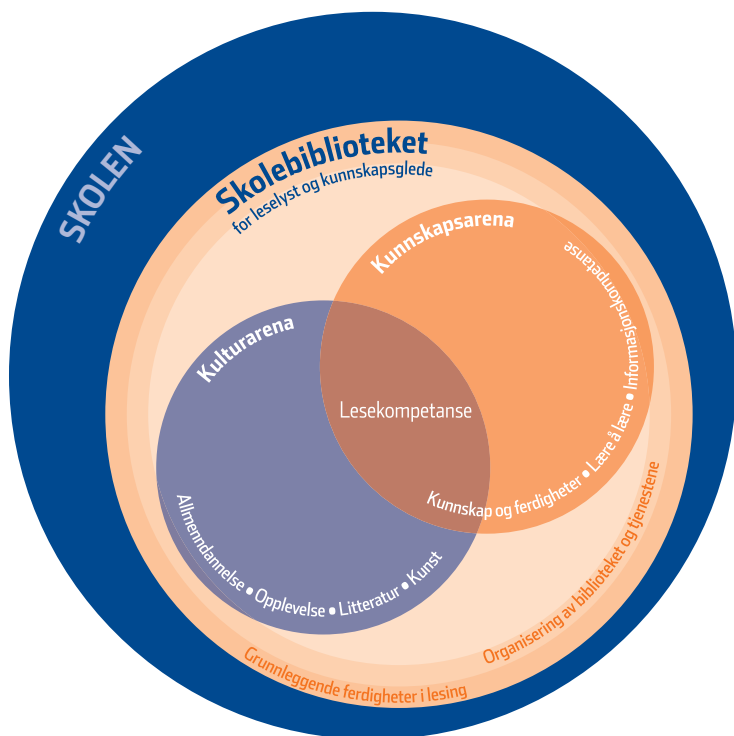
SKOLEN

Skolebiblioteket
for leselyst og kunnskapsglede

Kunnskapsarena

Informasjonskompetanse • Lære å lære • Kunnskap og ferdigheter

Kulturarena

Lesekompetanse

Allmenndannelse • Opplevelse • Litteratur • Kunst

Organisering av biblioteket og tjenestene

Grunnleggende ferdigheter i lesing